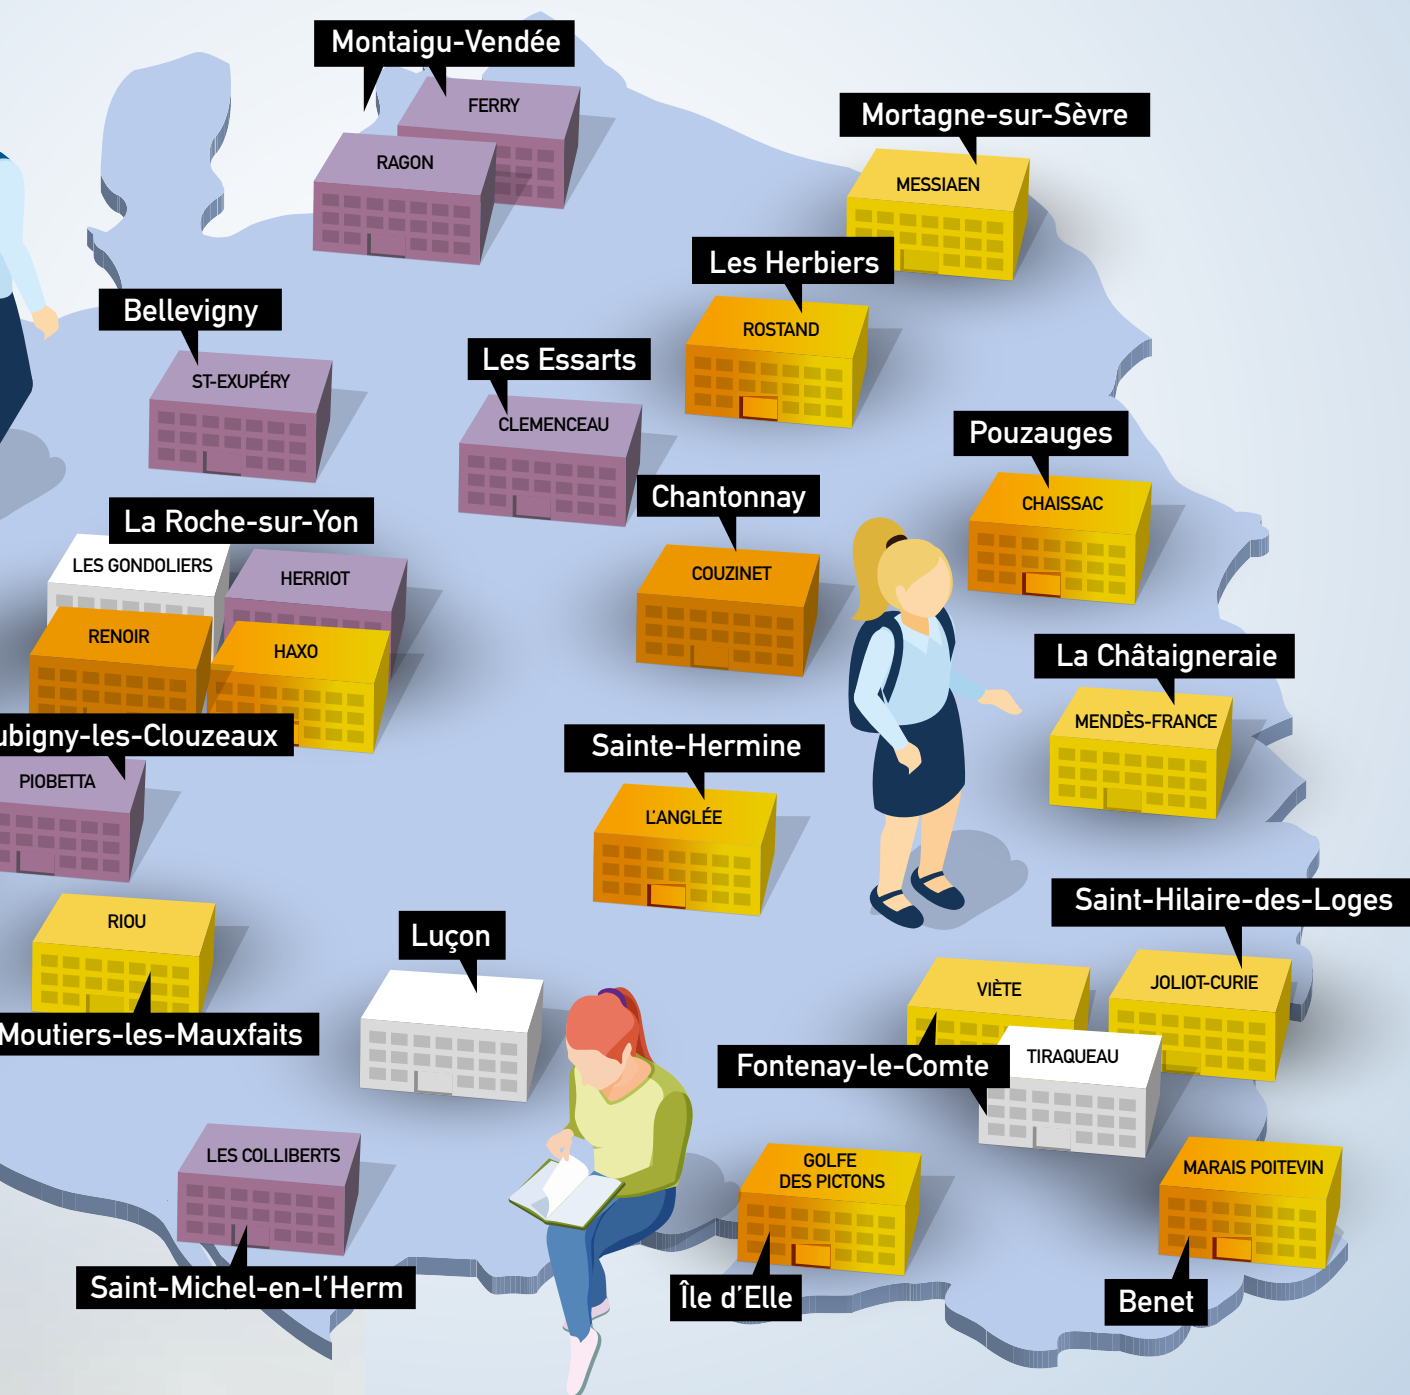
Montaigu-Vendée
FERRY
RAGON
Mortagne-sur-Sèvre
MESSIAEN
Les Herbiers
ROSTAND
Bellevigny
ST-EXUPÉRY
Les Essarts
CLEMENCEAU
Pouzauges
CHAISSAC
Chantonnay
COUZINET
La Roche-sur-Yon
LES GONDOLIERS
HERRIOT
RENOIR
HAXO
La Châtaigneraie
MENDÈS-FRANCE
ubigny-les-Clouzeaux
PIOBETTA
Sainte-Hermine
L'ANGLÉE
RIOU
Moutiers-les-Mauxfaits
Luçon
Saint-Hilaire-des-Loges
VIÈTE
JOLIOT-CURIE
Fontenay-le-Comte
TIRAQUEAU
LES COLLIBERTS
GOLFE DES PICTONS
MARAIS POITEVIN
Saint-Michel-en-l'Herm
Île d'Elle
Benet